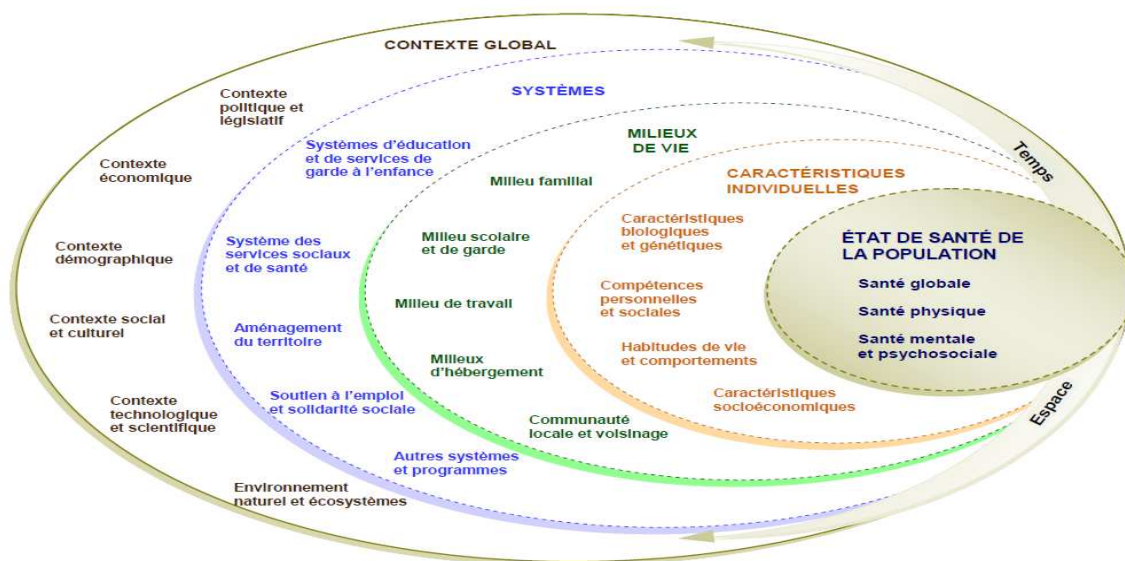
CONTEXTE GLOBAL

Contexte politique et législatif

Contexte économique

Contexte démographique

Contexte social et culturel

Contexte technologique et scientifique

Environnement naturel et écosystèmes

SYSTÈMES

Systèmes d'éducation et de services de garde à l'enfance

Système des services sociaux et de santé

Aménagement du territoire

Soutien à l'emploi et solidarité sociale

Autres systèmes et programmes

MILIEUX DE VIE

Milieu familial

Milieu scolaire et de garde

Milieu de travail

Milieux d'hébergement

Communauté locale et voisinage

CARACTÉRISTIQUES INDIVIDUELLES

Caractéristiques biologiques et génétiques

Compétences personnelles et sociales

Habitudes de vie et comportements

Caractéristiques socioéconomiques

ÉTAT DE SANTÉ DE LA POPULATION

Santé globale

Santé physique

Santé mentale et psychosociale

Temps

Espace